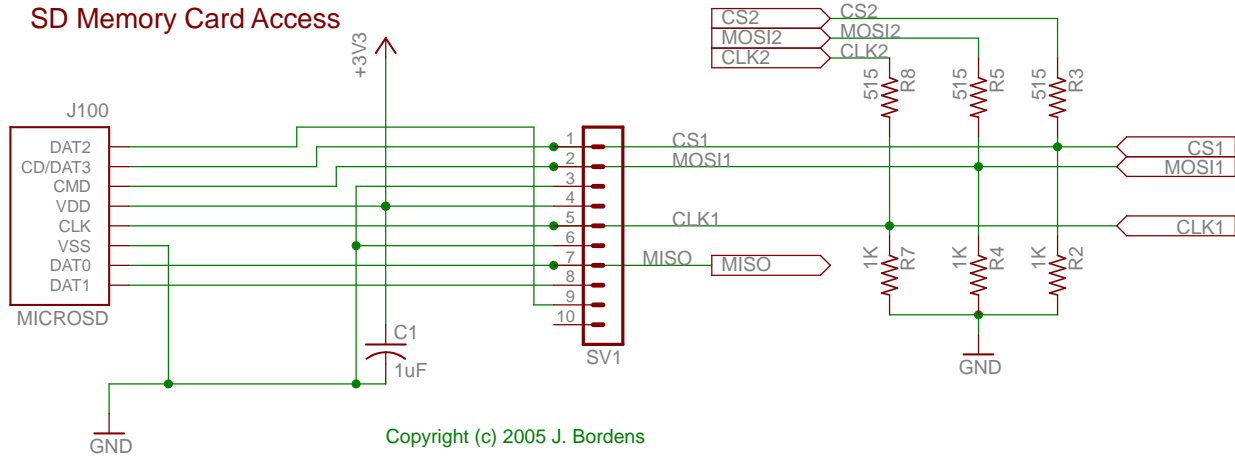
SD Memory Card Access

+3V3

CS2
MOSI2
CLK2
CS2
MOSI2
CLK2

515 R8
515 R5
515 R3

J100
DAT2
CD/DAT3
CMD
VDD
CLK
VSS
DAT0
DAT1
MICROSD

1
2
3
4
5
6
7
8
9
10
SV1

CS1
MOSI1
CLK1
MISO
MISO

CS1
MOSI1
CLK1

1K R7
1K R4
1K R2

C1
1uF

GND
GND

Copyright (c) 2005 J. Bordens